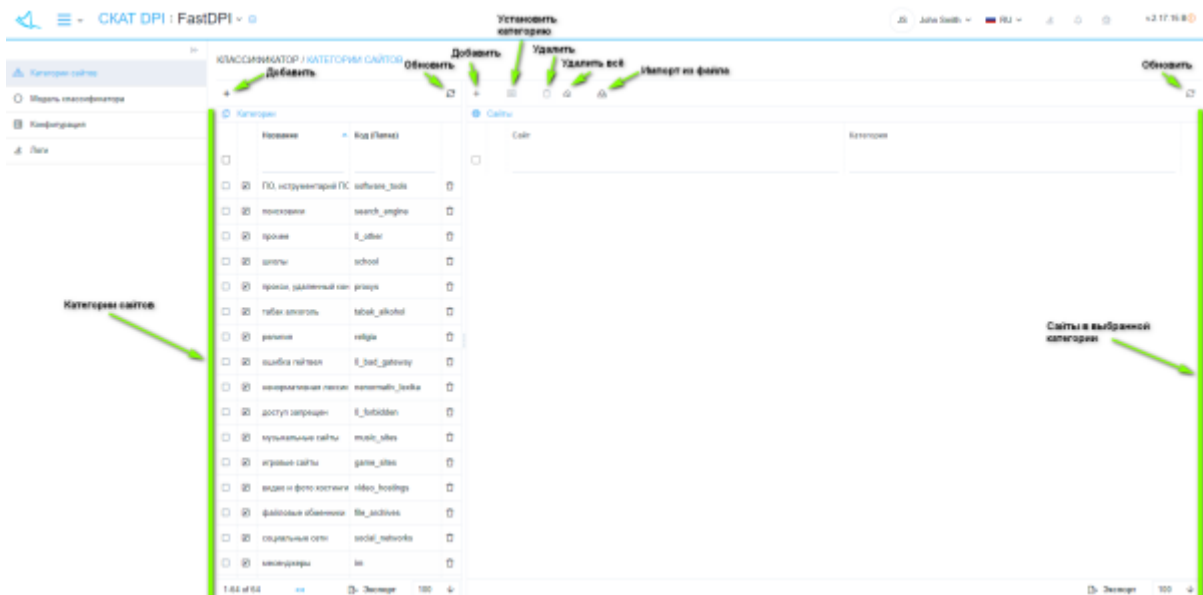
СКАТ DPI : FastDPI

JS John Smith RU

Установить категорию

Добавить

Удалить

Удалить всё

Импорт из файла

Обновить

Добавить

Обновить

КЛАССИФИКАТОР / КАТЕГОРИИ САЙТОВ

Категории сайтов

Модель классификатора

Конфигурация

Логи

Категории

| | | Название | Код (Папка) | |
|---|---|---|---|---|
| ☐ | ☑ | ПО, инструментарий ПО | software_tools | |
| ☐ | ☑ | поисковики | search_engine | |
| ☐ | ☑ | прочие | fl_other | |
| ☐ | ☑ | школы | school | |
| ☐ | ☑ | прокси, удаленный сер | proxys | |
| ☐ | ☑ | табак алкоголь | tabak_alkohol | |
| ☐ | ☑ | религия | religia | |
| ☐ | ☑ | ошибка гейтвея | fl_bad_gateway | |
| ☐ | ☑ | ненормативная лексик | nonormativ_lexika | |
| ☐ | ☑ | доступ запрещен | fl_forbidden | |
| ☐ | ☑ | музыкальные сайты | music_sites | |
| ☐ | ☑ | игровые сайты | game_sites | |
| ☐ | ☑ | видео и фото хостинги | video_hostings | |
| ☐ | ☑ | файловые обменники | file_archives | |
| ☐ | ☑ | социальные сети | social_networks | |
| ☐ | ☑ | мессенджеры | im | |

1-64 of 64 Экспорт 100

Сайты

| Сайт | Категория |
|---|---|

Экспорт 100

Категории сайтов

Сайты в выбранной категории